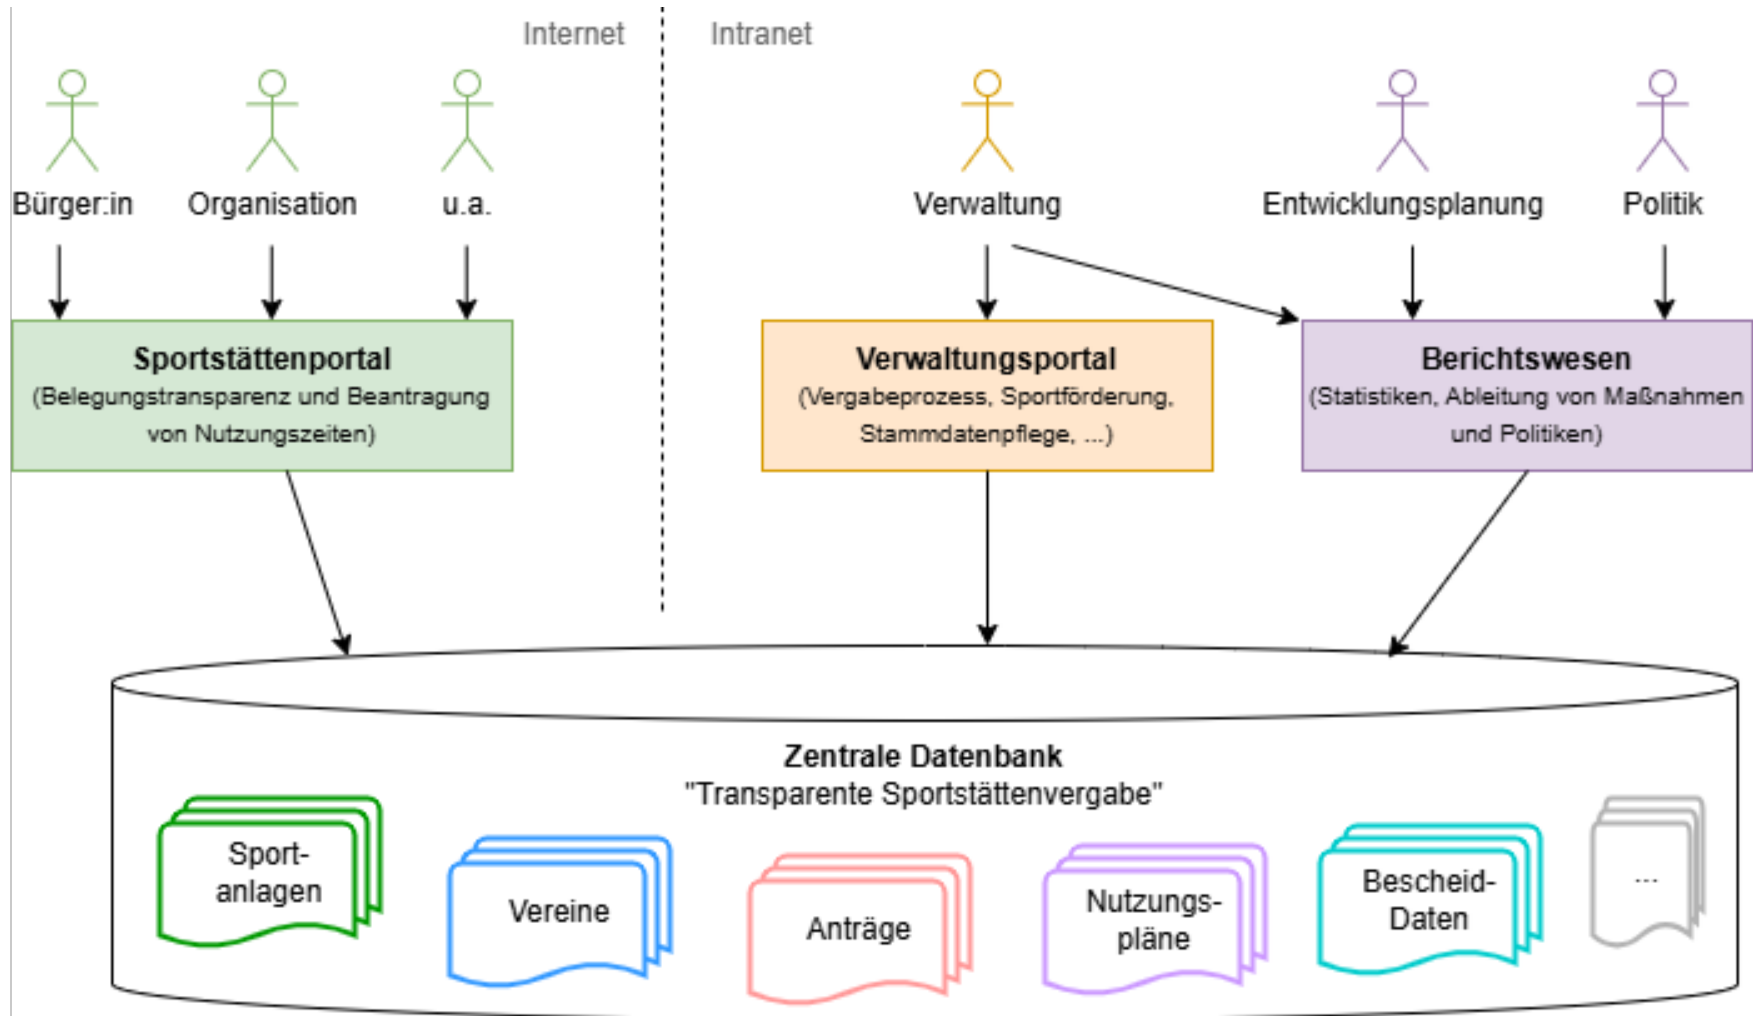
Internet

Intranet

Bürger:in

Organisation

u.a.

Verwaltung

Entwicklungsplanung

Politik

Sportstättenportal
(Belegungstransparenz und Beantragung von Nutzungszeiten)

Verwaltungsportal
(Vergabeprozess, Sportförderung, Stammdatenpflege, ...)

Berichtswesen
(Statistiken, Ableitung von Maßnahmen und Politiken)

Zentrale Datenbank
"Transparente Sportstättenvergabe"

Sportanlagen

Vereine

Anträge

Nutzungspläne

Bescheid-Daten

...